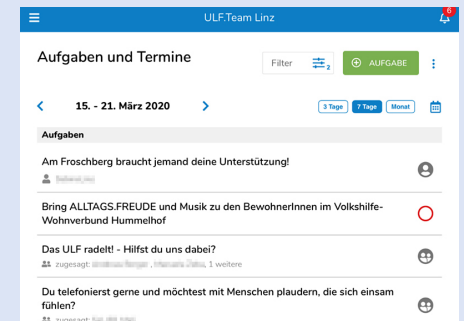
ULF.Team Linz

6

Aufgaben und Termine

Filter 2

AUFGABE

15. - 21. März 2020

3 Tage 7 Tage Monat

Aufgaben

Am Froschberg braucht jemand deine Unterstützung!

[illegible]

Bring ALLTAGS.FREUDE und Musik zu den BewohnerInnen im Volkshilfe-Wohnverbund Hummelhof

Das ULF radelt! - Hilfst du uns dabei?

zugesagt: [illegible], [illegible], 1 weitere

Du telefonierst gerne und möchtest mit Menschen plaudern, die sich einsam fühlen?

zugesagt: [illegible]